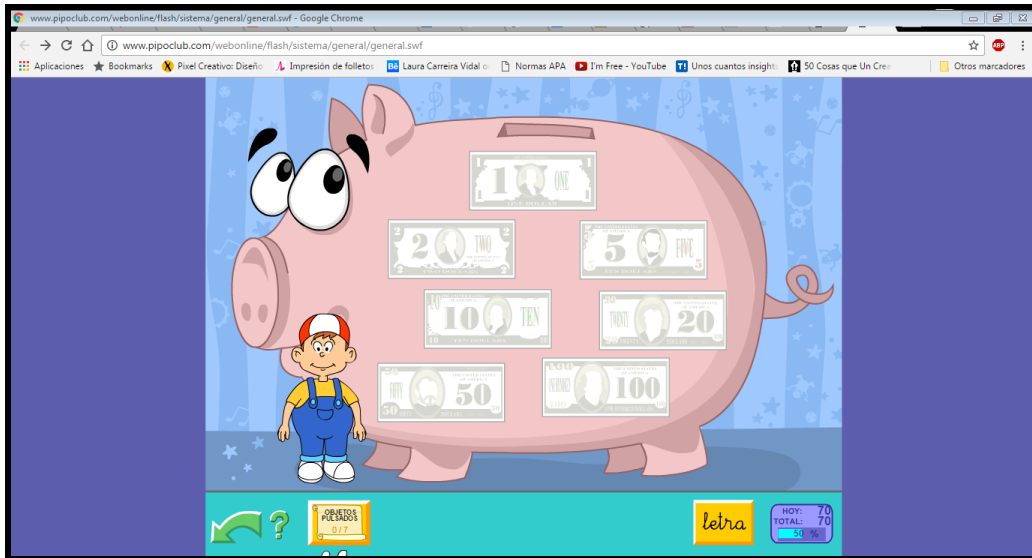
www.pipoclub.com/webonline/flash/sistema/general/general.swf - Google Chrome

www.pipoclub.com/webonline/flash/sistema/general/general.swf

Aplicaciones Bookmarks Pixel Creativo: Diseño Impresión de folletos Laura Carreira Vidal Normas APA I'm Free - YouTube Unos cuantos insights 50 Cosas que Un Cre Otros marcadores

1 ONE ONE DOLLAR

2 TWO TWO DOLLARS

5 FIVE FIVE DOLLARS

10 TEN TEN DOLLARS

TWENTY 20

FIFTY 50

ONE HUNDRED 100

?

OBJETOS PULSADOS 0 / 7

letra

HOY: 70
TOTAL: 70
50 %